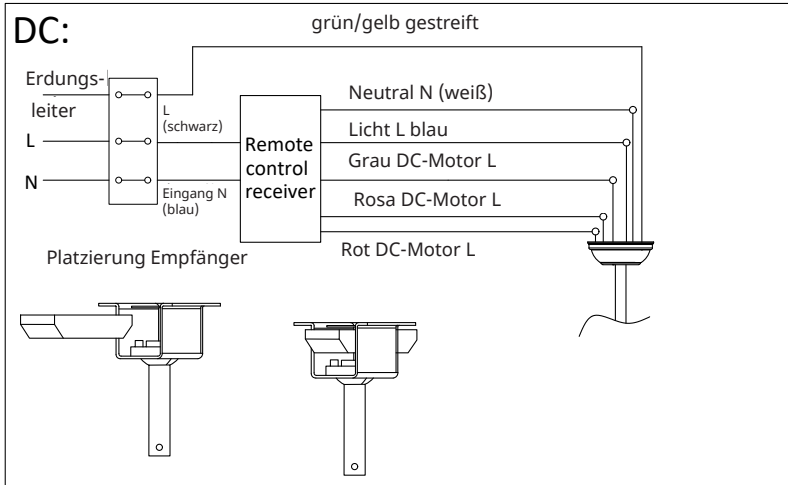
DC:

grün/gelb gestreift

Erdungsleiter

L

N

L (schwarz)

Eingang N (blau)

Remote control receiver

Neutral N (weiß)

Licht L blau

Grau DC-Motor L

Rosa DC-Motor L

Rot DC-Motor L

Platzierung Empfänger